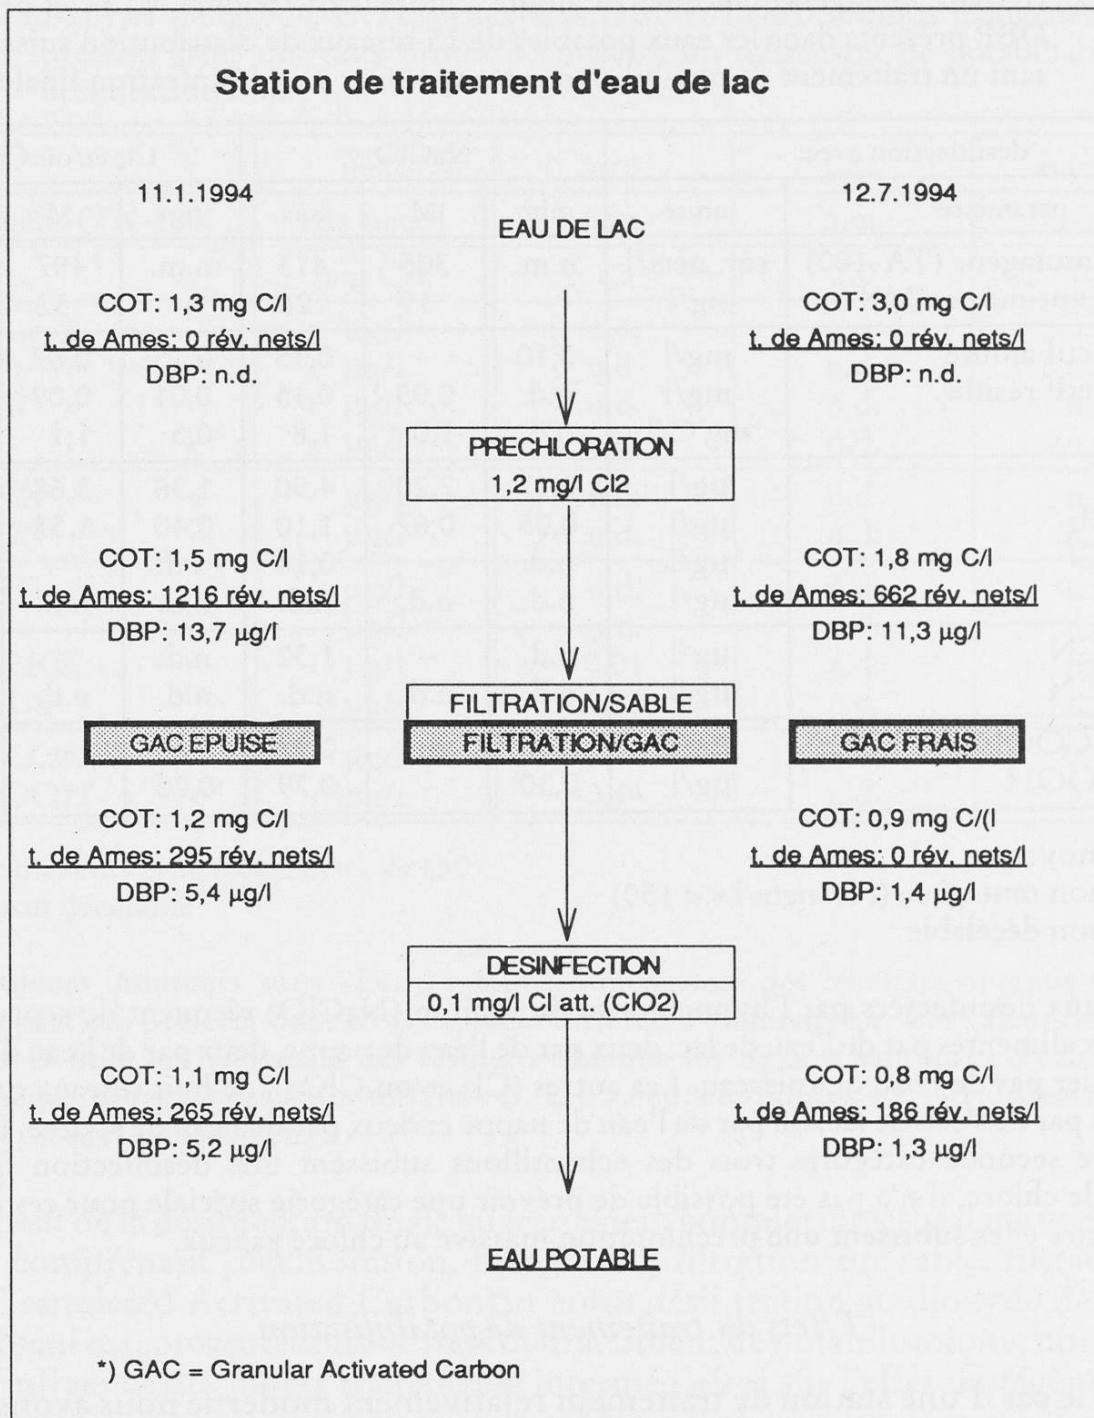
Station de traitement d'eau de lac

11.1.1994

12.7.1994

EAU DE LAC

COT: 1,3 mg C/l
t. de Ames: 0 rév. nets/l
DBP: n.d.

COT: 3,0 mg C/l
t. de Ames: 0 rév. nets/l
DBP: n.d.

PRECHLORATION
1,2 mg/l Cl2

COT: 1,5 mg C/l
t. de Ames: 1216 rév. nets/l
DBP: 13,7 µg/l

COT: 1,8 mg C/l
t. de Ames: 662 rév. nets/l
DBP: 11,3 µg/l

FILTRATION/SABLE

GAC EPUISE

FILTRATION/GAC

GAC FRAIS

COT: 1,2 mg C/l
t. de Ames: 295 rév. nets/l
DBP: 5,4 µg/l

COT: 0,9 mg C/(l
t. de Ames: 0 rév. nets/l
DBP: 1,4 µg/l

DESINFECTION
0,1 mg/l Cl att. (ClO2)

COT: 1,1 mg C/l
t. de Ames: 265 rév. nets/l
DBP: 5,2 µg/l

COT: 0,8 mg C/l
t. de Ames: 186 rév. nets/l
DBP: 1,3 µg/l

EAU POTABLE

*) GAC = Granular Activated Carbon